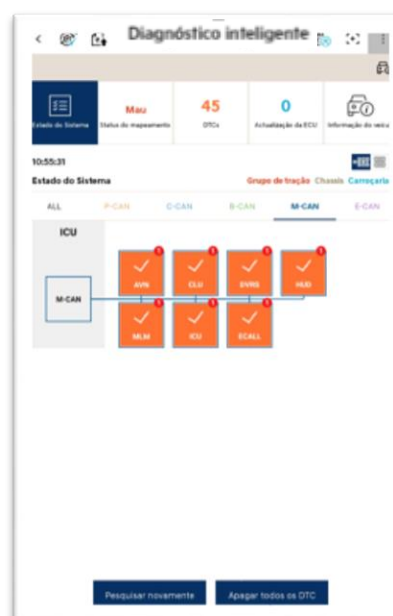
Diagnóstico inteligente

Estado do Sistema | Mau Status do mapeamento | 45 DTCs | 0 Actualização da ECU | Informação do veícu

10:55:31

Estado do Sistema

Grupo de tração Chassis Carroçaria

ALL P-CAN C-CAN B-CAN M-CAN E-CAN

ICU

M-CAN

AVN CLU DVRS HUD

MLM ICU ECALL

Pesquisar novamente

Apagar todos os DTC